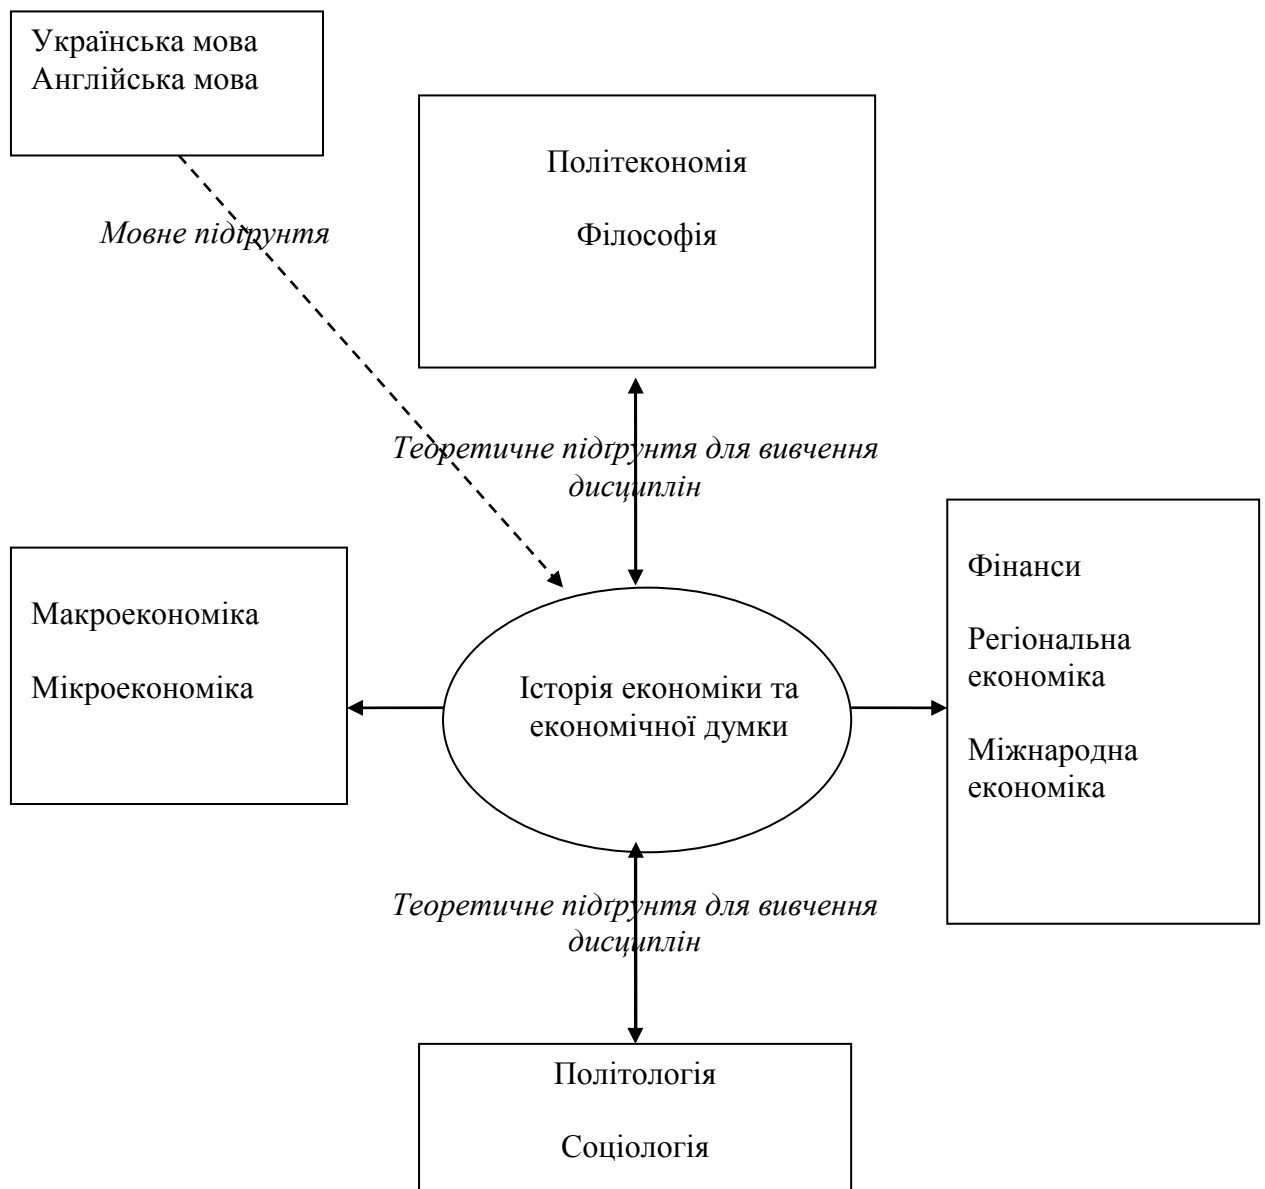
Українська мова
Англійська мова

Політекономія

Філософія

Мовне підґрунтя

Теоретичне підґрунтя для вивчення дисциплін

Макроекономіка

Мікроекономіка

Історія економіки та економічної думки

Фінанси

Регіональна економіка

Міжнародна економіка

Теоретичне підґрунтя для вивчення дисциплін

Політологія

Соціологія